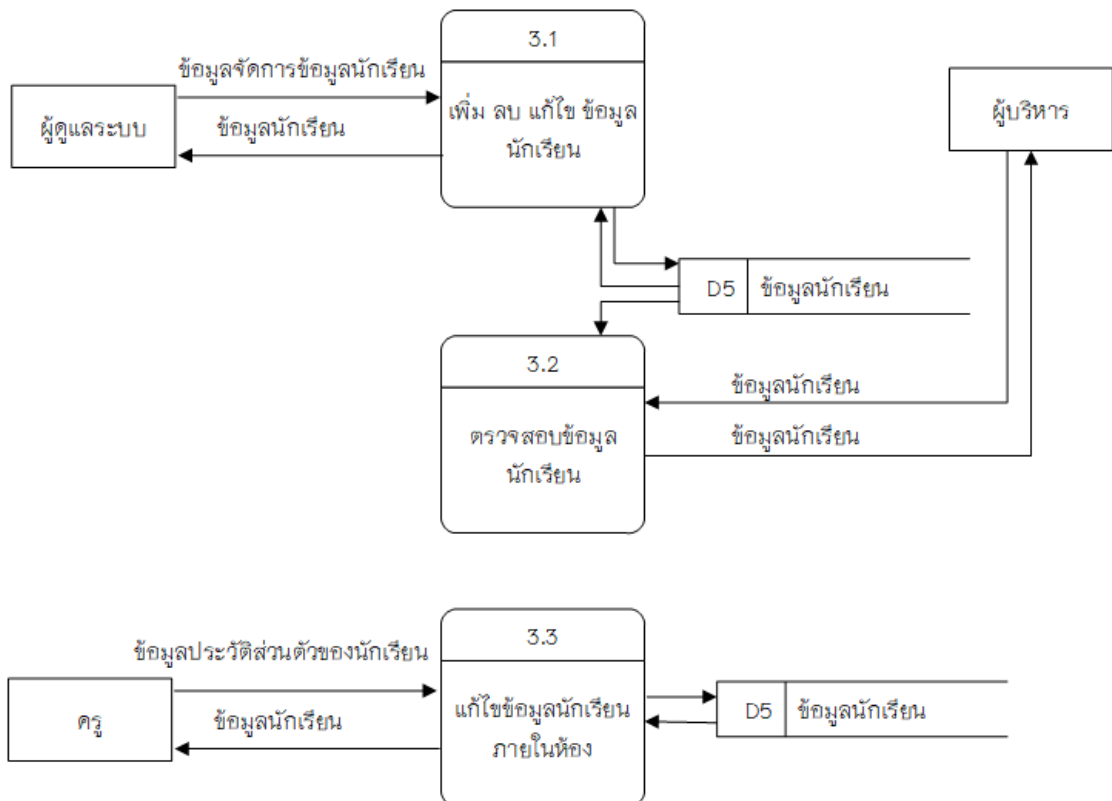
3.1

ข้อมูลจัดการข้อมูลนักเรียน

ผู้ดูแลระบบ

ข้อมูลนักเรียน

เพิ่ม ลบ แก้ไข ข้อมูลนักเรียน

ผู้บริหาร

D5 ข้อมูลนักเรียน

3.2

ข้อมูลนักเรียน

ตรวจสอบข้อมูลนักเรียน

ข้อมูลนักเรียน

3.3

ข้อมูลประวัติส่วนตัวของนักเรียน

ครู

ข้อมูลนักเรียน

แก้ไขข้อมูลนักเรียนภายในห้อง

D5 ข้อมูลนักเรียน